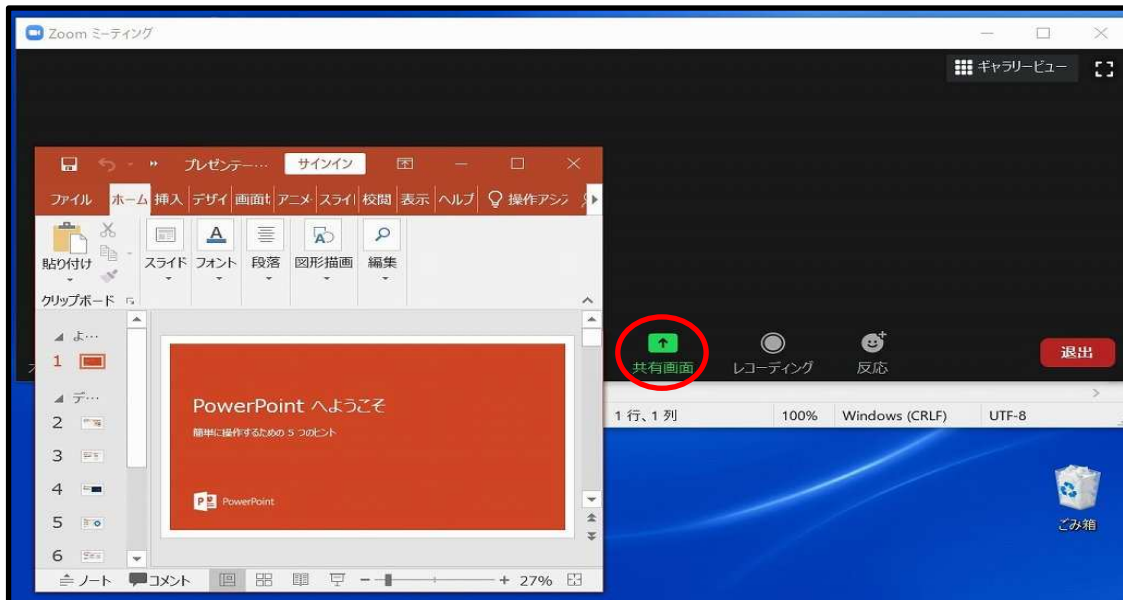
Zoom ミーティング

ギャラリービュー

プレゼンテー… サインイン

ファイル ホーム 挿入 デザイ 画面t アニメ スライ 校閲 表示 ヘルプ 操作アシ

貼り付け スライド フォント 段落 図形描画 編集

クリップボード

よ…
1
デ…
2
3
4
5
6

PowerPoint へようこそ

簡単に操作するための 5 つのヒント

PowerPoint

ノート コメント 27%

共有画面 レコーディング 反応 退出

1 行、1 列 100% Windows (CRLF) UTF-8

ごみ箱